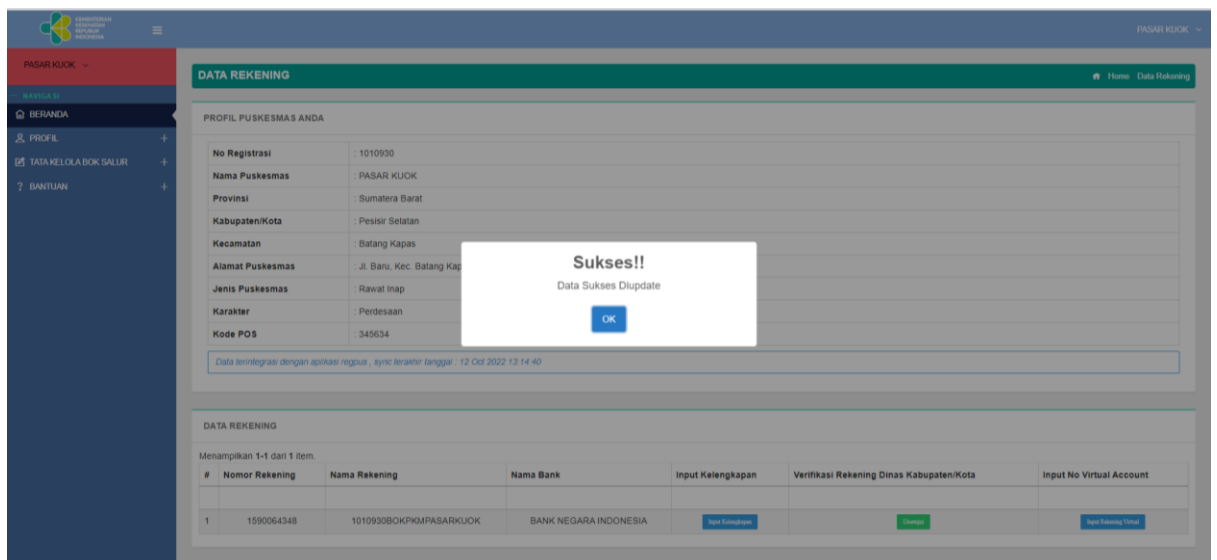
KEMENTERIAN KESEHATAN REPUBLIK INDONESIA

PASAR KUOK

PASAR KUOK

NAVIGASI

BERANDA

PROFIL

TATA KELOLA BOK SALUR

BANTUAN

DATA REKENING

Home Data Rekening

PROFIL PUSKESMAS ANDA

| No Registrasi | : 1010930 |
|---|---|
| Nama Puskesmas | : PASAR KUOK |
| Provinsi | : Sumatera Barat |
| Kabupaten/Kota | : Pesisir Selatan |
| Kecamatan | : Batang Kapas |
| Alamat Puskesmas | : Jl. Baru, Kec. Batang Kap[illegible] |
| Jenis Puskesmas | : Rawat Inap |
| Karakter | : Perdesaan |
| Kode POS | : 345634 |

Data terintegrasi dengan aplikasi regpus , sync terakhir tanggal : 12 Oct 2022 13:14:40

Sukses!!

Data Sukses Diupdate

OK

DATA REKENING

Menampilkan 1-1 dari 1 item.

| # | Nomor Rekening | Nama Rekening | Nama Bank | Input Kelengkapan | Verifikasi Rekening Dinas Kabupaten/Kota | Input No Virtual Account |
|---|---|---|---|---|---|---|
| | | | | | | |
| 1 | 1590064348 | 1010930BOKPKMPASARKUOK | BANK NEGARA INDONESIA | Input Kelengkapan | Disetujui | Input Rekening Virtual |